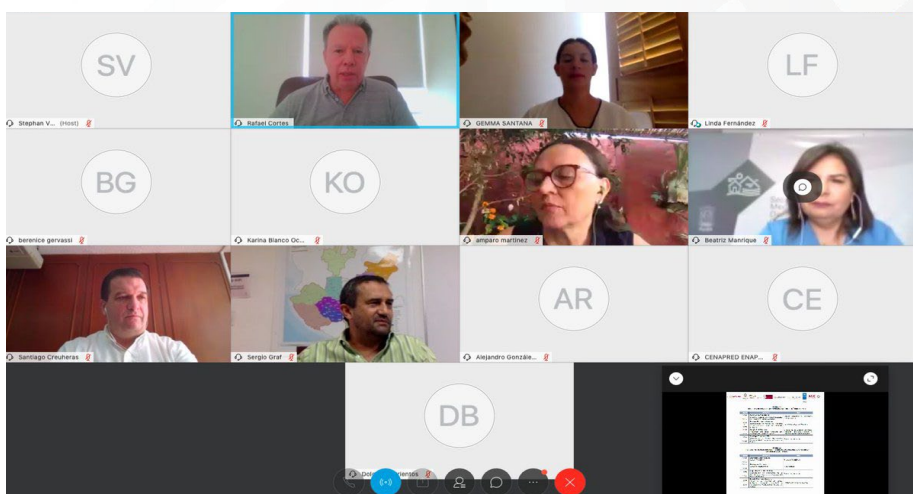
SV
Stephan V... (Host)

Rafael Cortes

GEMMA SANTANA

LF
Linda Fernández

BG
berenice gervassi

KO
Karina Blanco Oc...

amparo martinez

Beatriz Manrique

Santiago Creuheras

Sergio Graf

AR
Alejandro Gonzále...

CE
CENAPRED ENAP...

DB
Dolo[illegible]rientos